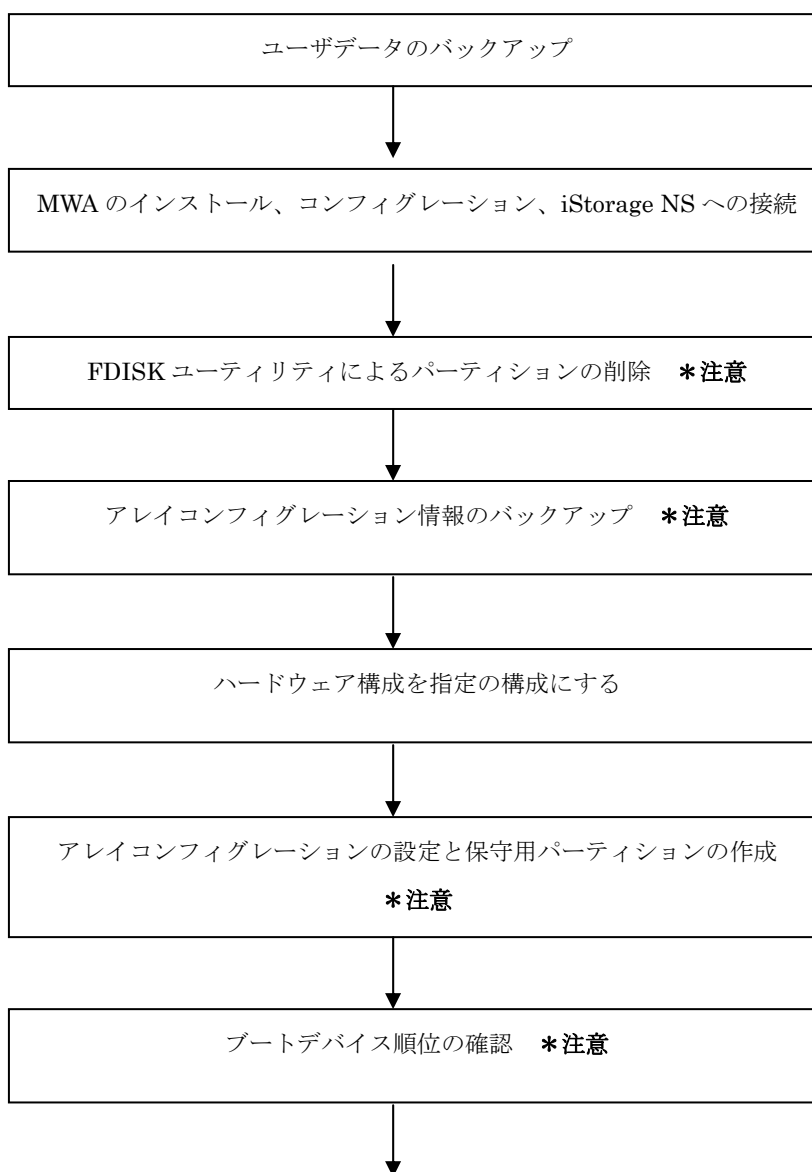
ユーザデータのバックアップ

MWA のインストール、コンフィグレーション、iStorage NS への接続

FDISK ユーティリティによるパーティションの削除　＊注意

アレイコンフィグレーション情報のバックアップ　＊注意

ハードウェア構成を指定の構成にする

アレイコンフィグレーションの設定と保守用パーティションの作成

＊注意

ブートデバイス順位の確認　＊注意